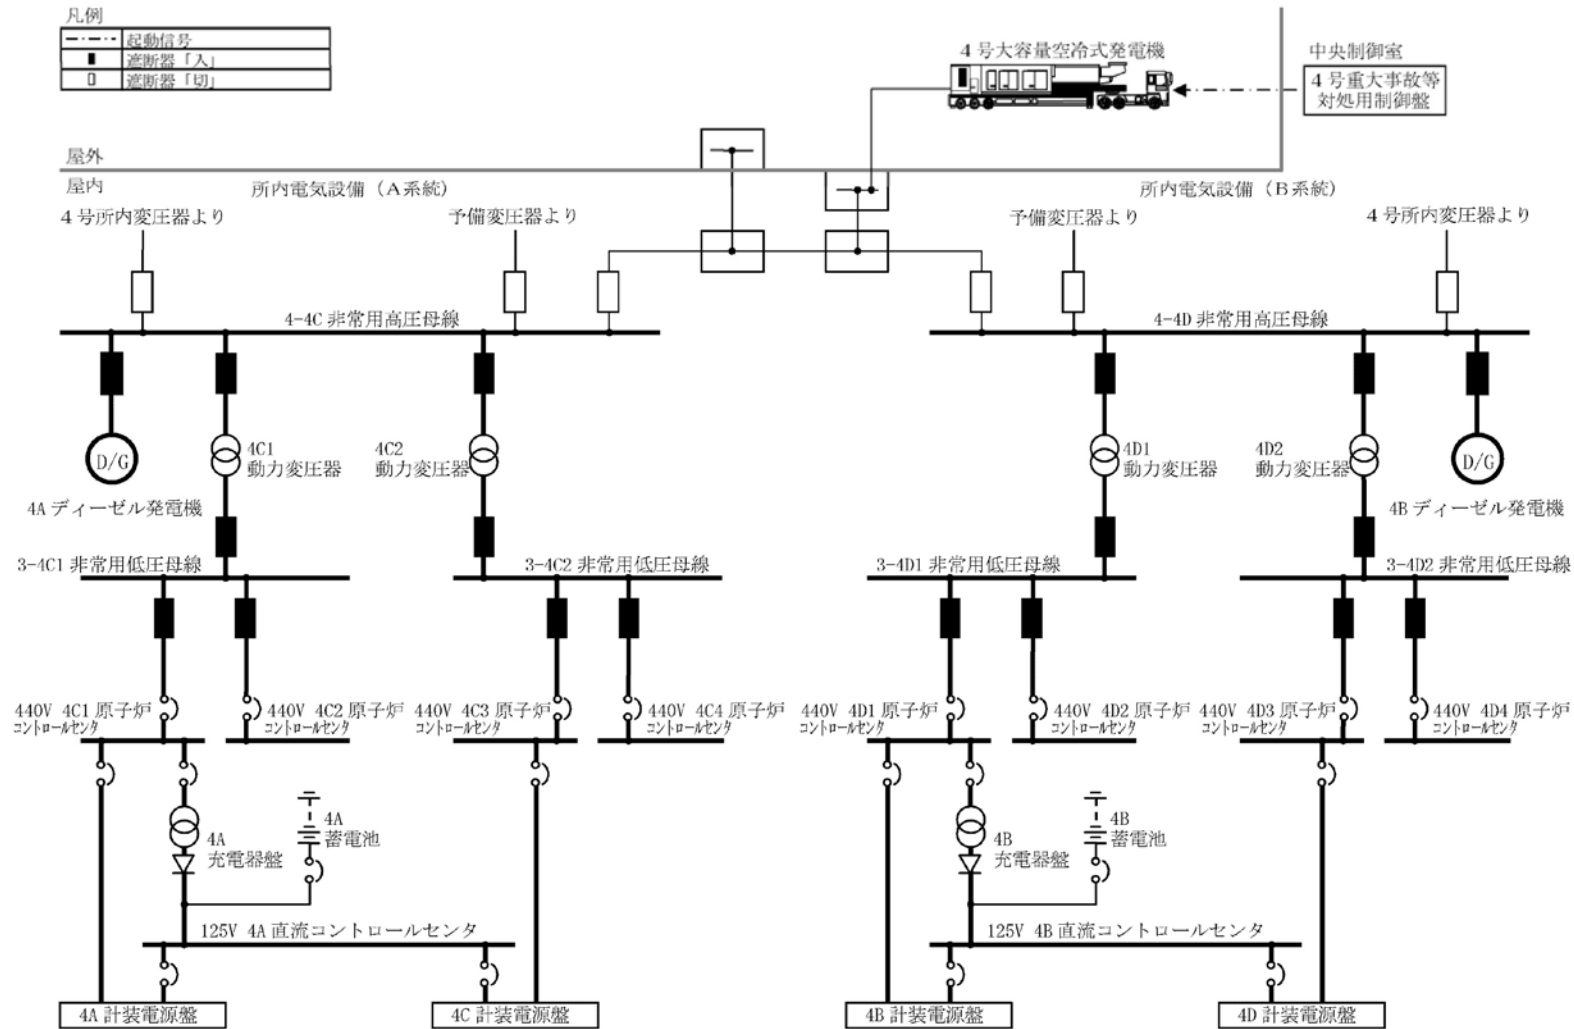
凡例

| | |
|---|---|
| ―・―・― | 起動信号 |
| ■ | 遮断器「入」 |
| □ | 遮断器「切」 |

4号大容量空冷式発電機

中央制御室

4号重大事故等対処用制御盤

屋外

屋内

所内電気設備（A系統）

所内電気設備（B系統）

4号所内変圧器より

予備変圧器より

予備変圧器より

4号所内変圧器より

4-4C 非常用高圧母線

4-4D 非常用高圧母線

D/G

4Aディーゼル発電機

4C1 動力変圧器

4C2 動力変圧器

4D1 動力変圧器

4D2 動力変圧器

D/G

4Bディーゼル発電機

3-4C1 非常用低圧母線

3-4C2 非常用低圧母線

3-4D1 非常用低圧母線

3-4D2 非常用低圧母線

440V 4C1 原子炉コントロールセンタ

440V 4C2 原子炉コントロールセンタ

440V 4C3 原子炉コントロールセンタ

440V 4C4 原子炉コントロールセンタ

440V 4D1 原子炉コントロールセンタ

440V 4D2 原子炉コントロールセンタ

440V 4D3 原子炉コントロールセンタ

440V 4D4 原子炉コントロールセンタ

4A 充電器盤

4A 蓄電池

4B 充電器盤

4B 蓄電池

125V 4A 直流コントロールセンタ

125V 4B 直流コントロールセンタ

4A 計装電源盤

4C 計装電源盤

4B 計装電源盤

4D 計装電源盤